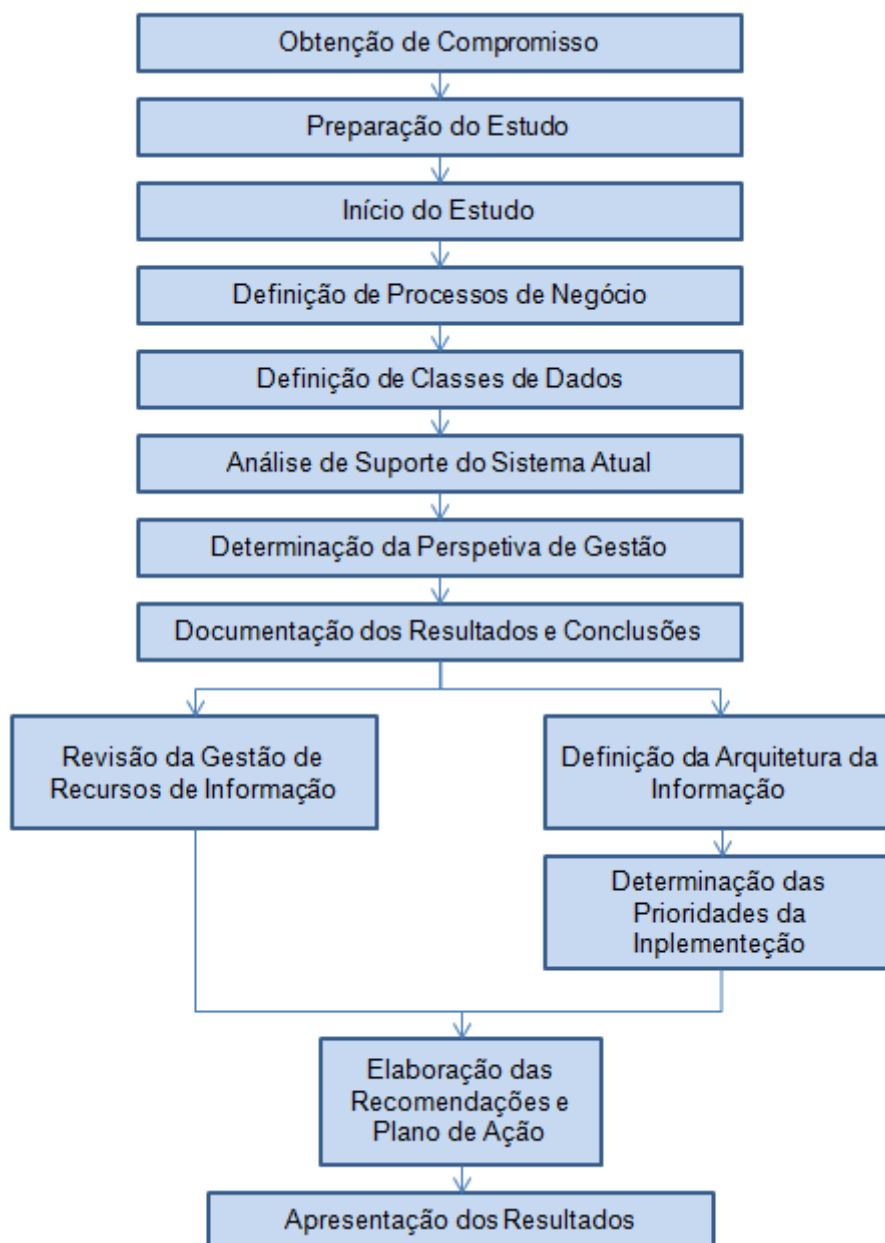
Obtenção de Compromisso

Preparação do Estudo

Início do Estudo

Definição de Processos de Negócio

Definição de Classes de Dados

Análise de Suporte do Sistema Atual

Determinação da Perspetiva de Gestão

Documentação dos Resultados e Conclusões

Revisão da Gestão de Recursos de Informação

Definição da Arquitetura da Informação

Determinação das Prioridades da Inplementeção

Elaboração das Recomendações e Plano de Ação

Apresentação dos Resultados